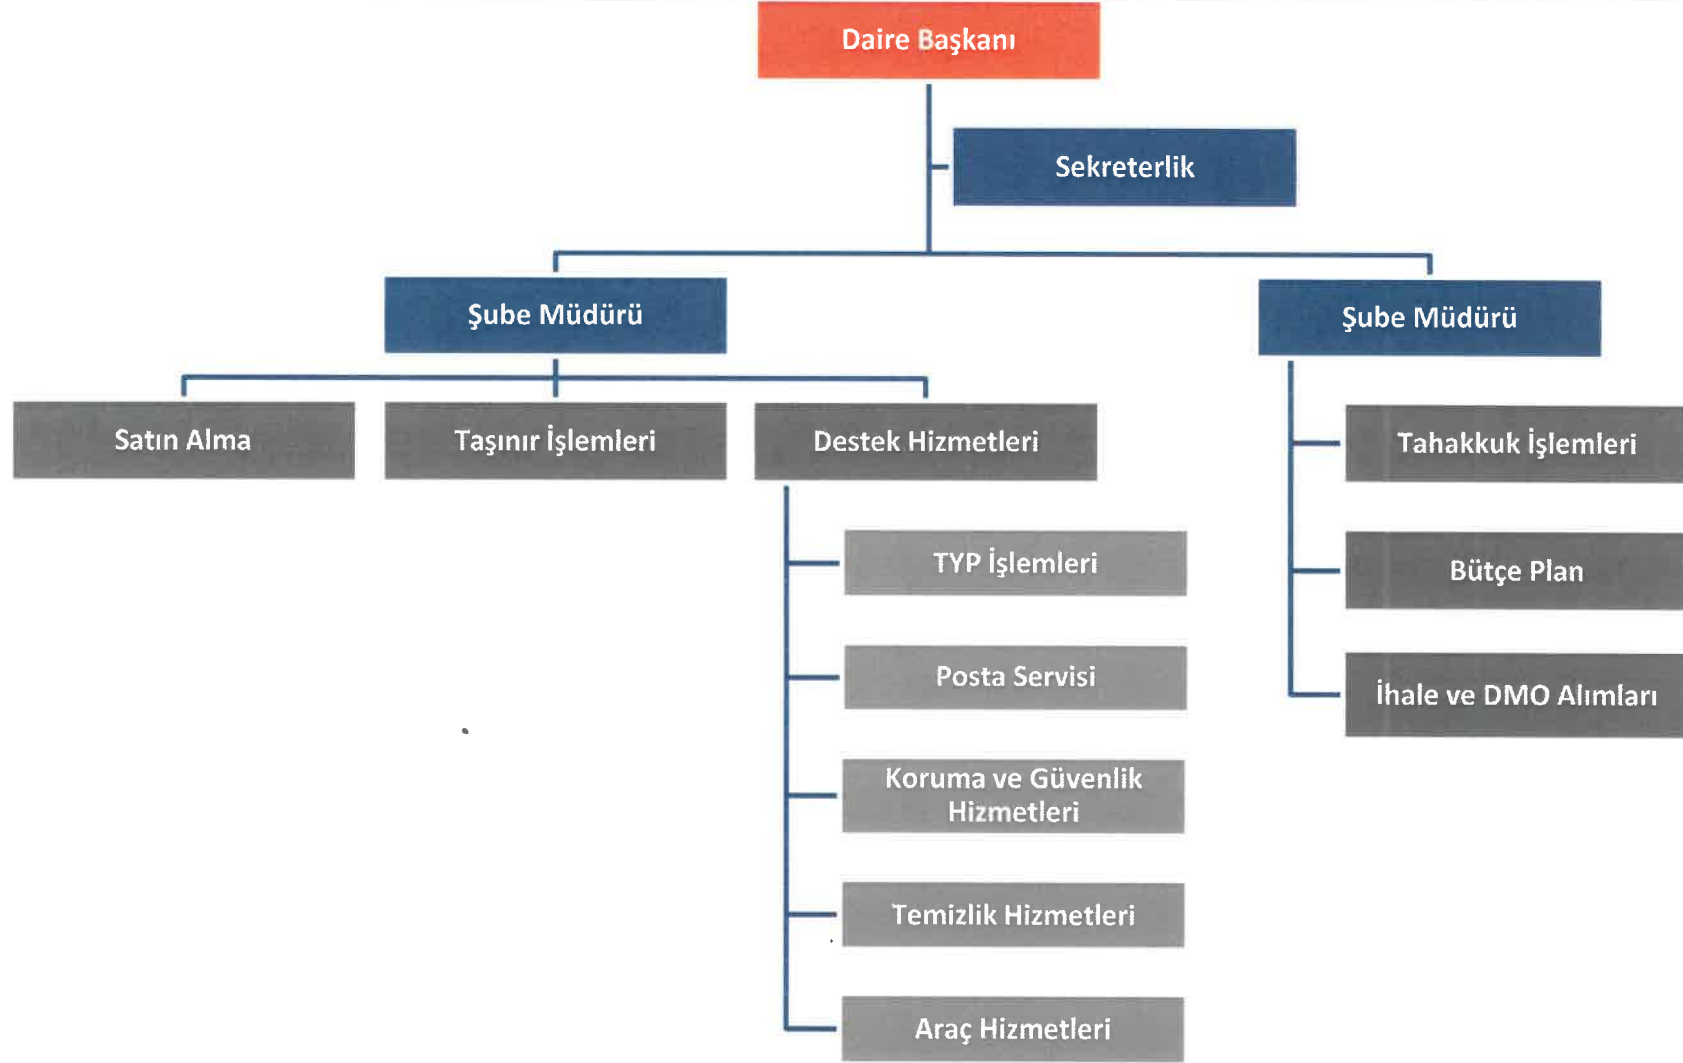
Daire Başkanı

Sekreterlik

Şube Müdürü

Şube Müdürü

Satın Alma

Taşınır İşlemleri

Destek Hizmetleri

TYP İşlemleri

Posta Servisi

Koruma ve Güvenlik Hizmetleri

Temizlik Hizmetleri

Araç Hizmetleri

Tahakkuk İşlemleri

Bütçe Plan

İhale ve DMO Alımları